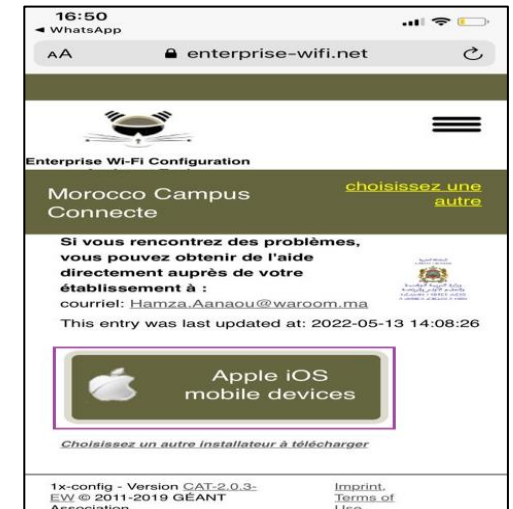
16:50
◂ WhatsApp
AA 🔒 enterprise-wifi.net

Enterprise Wi-Fi Configuration

Morocco Campus Connecte

choisissez une autre

Si vous rencontrez des problèmes, vous pouvez obtenir de l'aide directement auprès de votre établissement à :
courriel: Hamza.Aanaou@waroom.ma
This entry was last updated at: 2022-05-13 14:08:26

Apple iOS mobile devices

Choisissez un autre installateur à télécharger

1x-config - Version CAT-2.0.3-EW © 2011-2019 GÉANT Association

Imprint, Terms of Use